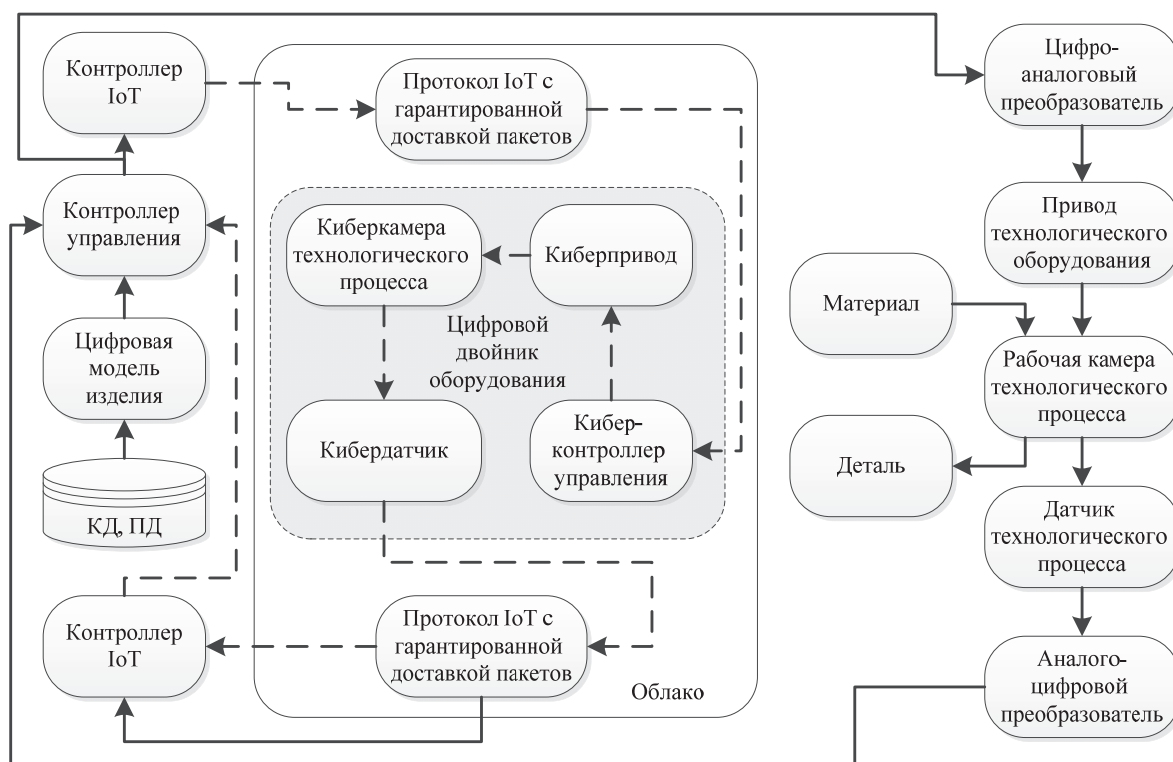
Контроллер IoT

Протокол IoT с гарантированной доставкой пакетов

Цифро-аналоговый преобразователь

Контроллер управления

Киберкамера технологического процесса

Киберпривод

Привод технологического оборудования

Цифровая модель изделия

Цифровой двойник оборудования

Материал

Рабочая камера технологического процесса

Кибердатчик

Кибер-контроллер управления

КД, ПД

Деталь

Датчик технологического процесса

Контроллер IoT

Протокол IoT с гарантированной доставкой пакетов

Облако

Аналого-цифровой преобразователь